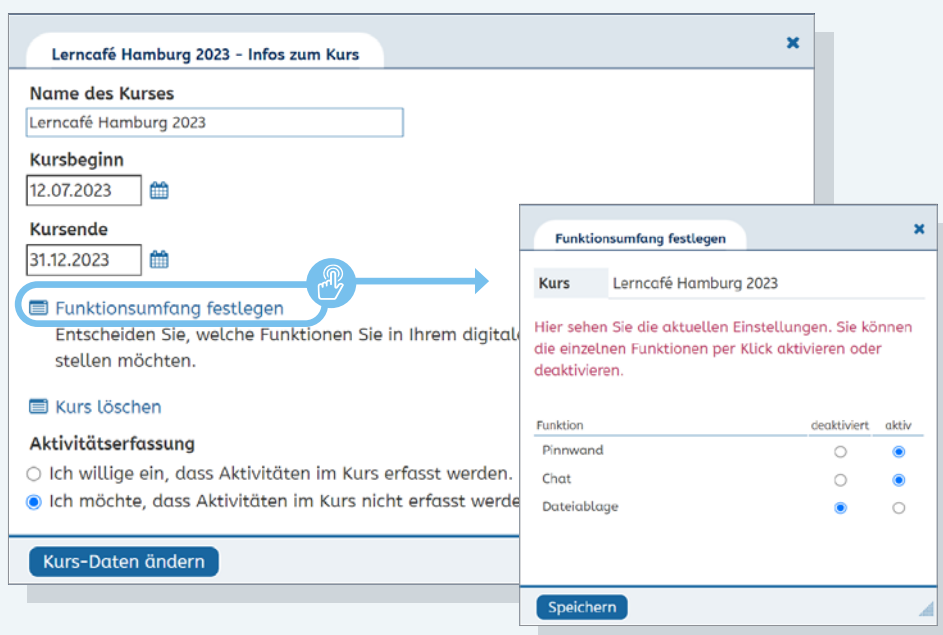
Lerncafé Hamburg 2023 – Infos zum Kurs

Name des Kurses

Lerncafé Hamburg 2023

Kursbeginn

12.07.2023

Kursende

31.12.2023

Funktionsumfang festlegen

Entscheiden Sie, welche Funktionen Sie in Ihrem digitale stellen möchten.

Kurs löschen

Aktivitätserfassung

Ich willige ein, dass Aktivitäten im Kurs erfasst werden.

Ich möchte, dass Aktivitäten im Kurs nicht erfasst werde

Kurs-Daten ändern

Funktionsumfang festlegen

| Kurs | Lerncafé Hamburg 2023 |
|---|---|

Hier sehen Sie die aktuellen Einstellungen. Sie können die einzelnen Funktionen per Klick aktivieren oder deaktivieren.

| Funktion | deaktiviert | aktiv |
|---|---|---|
| Pinnwand | ○ | ◉ |
| Chat | ○ | ◉ |
| Dateiablage | ◉ | ○ |

Speichern